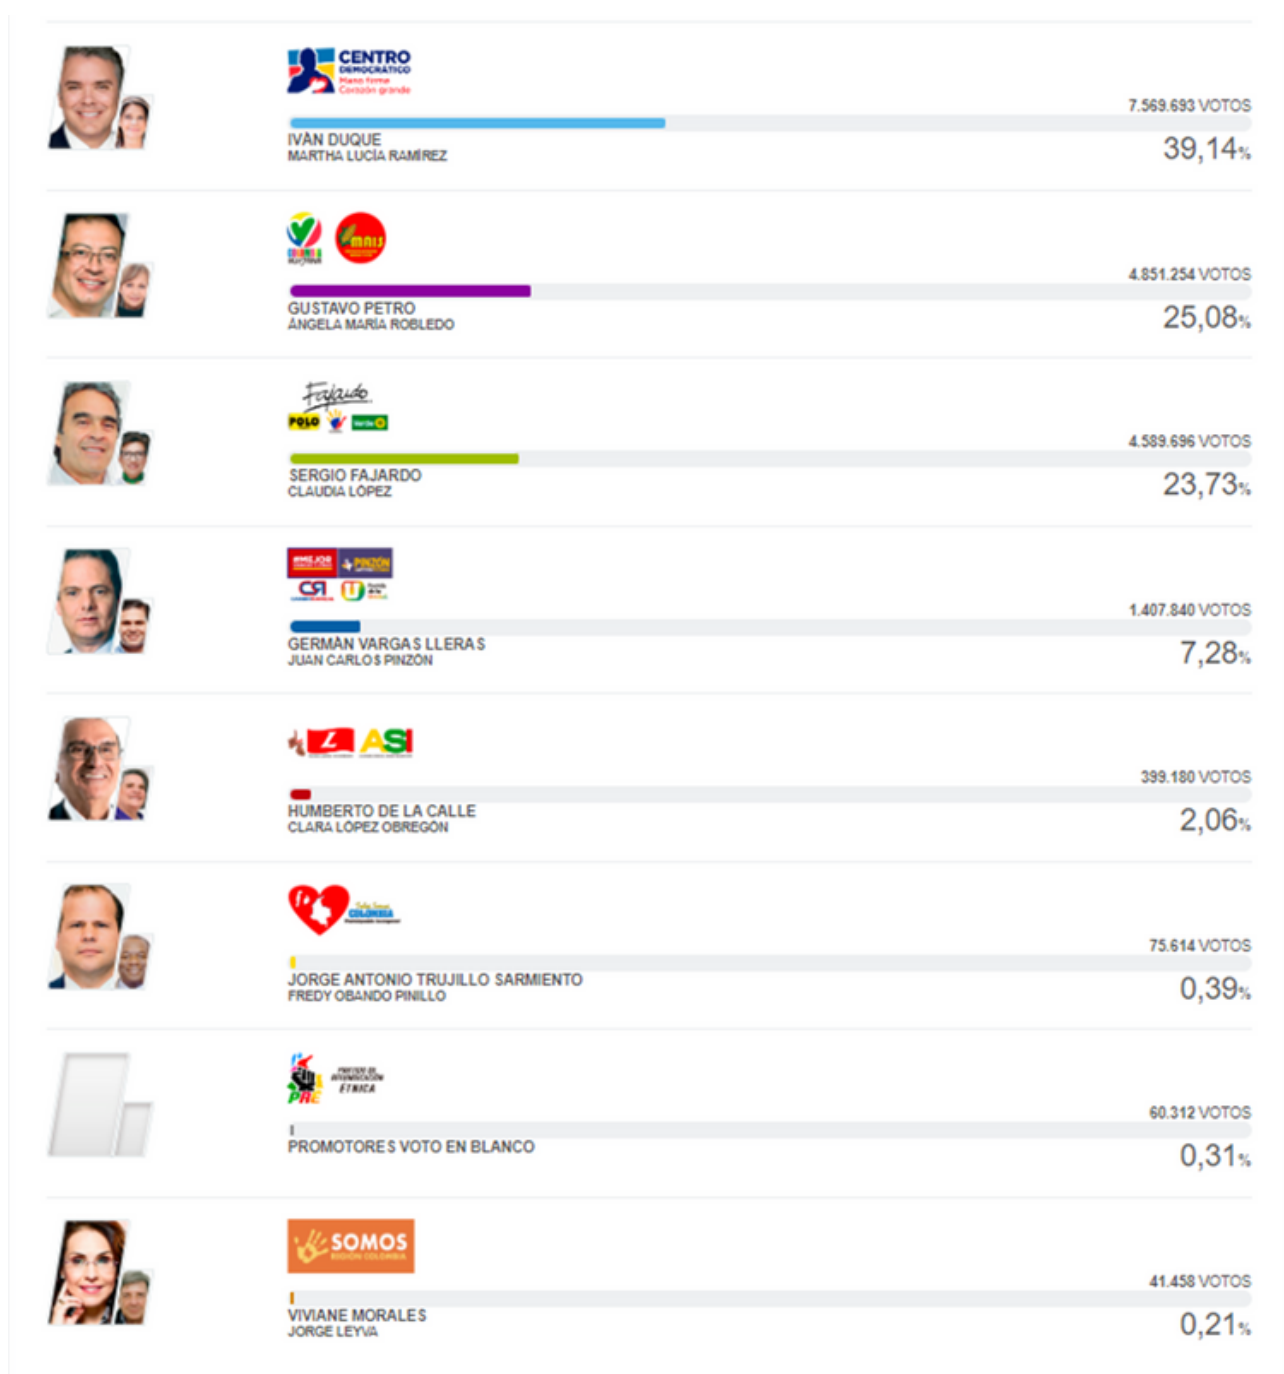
CENTRO DEMOCRÁTICO
Mano firme Corazón grande

7.569.693 VOTOS
IVÁN DUQUE
MARTHA LUCÍA RAMÍREZ
39,14%

MAIS
4.851.254 VOTOS
GUSTAVO PETRO
ÁNGELA MARÍA ROBLEDO
25,08%

Fajardo
POLO
4.589.696 VOTOS
SERGIO FAJARDO
CLAUDIA LÓPEZ
23,73%

#MEJOR VARGAS LLERAS
PINZÓN
CR
1.407.840 VOTOS
GERMÁN VARGAS LLERAS
JUAN CARLOS PINZÓN
7,28%

ASI
399.180 VOTOS
HUMBERTO DE LA CALLE
CLARA LÓPEZ OBREGÓN
2,06%

COLOMBIA
75.614 VOTOS
JORGE ANTONIO TRUJILLO SARMIENTO
FREDY OBANDO PINILLO
0,39%

PRE
PARTIDO DE REIVINDICACIÓN ÉTNICA
60.312 VOTOS
PROMOTORES VOTO EN BLANCO
0,31%

SOMOS
REGIÓN COLOMBIA
41.458 VOTOS
VIVIANE MORALES
JORGE LEYVA
0,21%